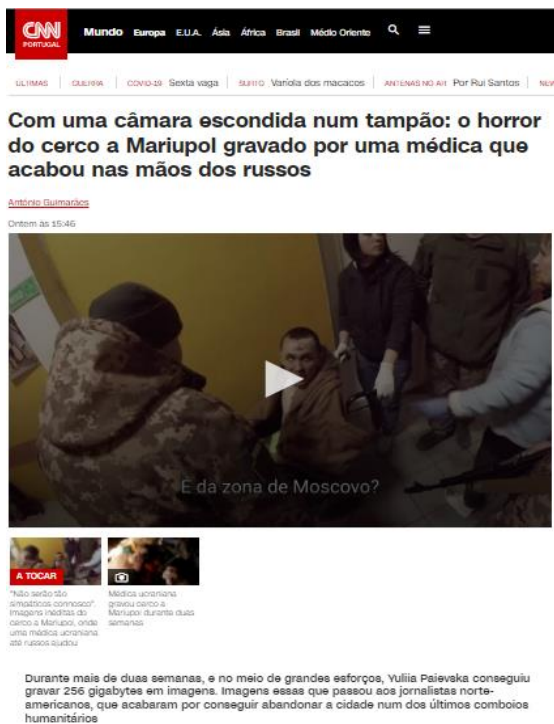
CNN PORTUGAL

Mundo Europa E.U.A. Ásia África Brasil Médio Oriente

ÚLTIMAS | GUERRA | COVID-19 Sexta vaga | SURTO Varíola dos macacos | ANTENAS NO AR Por Rui Santos | NEW

Com uma câmara escondida num tampão: o horror do cerco a Mariupol gravado por uma médica que acabou nas mãos dos russos

António Guimarães

Ontem às 15:46

E da zona de Moscovo?

A TOCAR

"Não serão tão simpáticos connosco": imagens inéditas do cerco a Mariupol, onde uma médica ucraniana até russos ajudou

Médica ucraniana gravou cerco a Mariupol durante duas semanas

Durante mais de duas semanas, e no meio de grandes esforços, Yuliia Paievska conseguiu gravar 256 gigabytes em imagens. Imagens essas que passou aos jornalistas norte-americanos, que acabaram por conseguir abandonar a cidade num dos últimos comboios humanitários